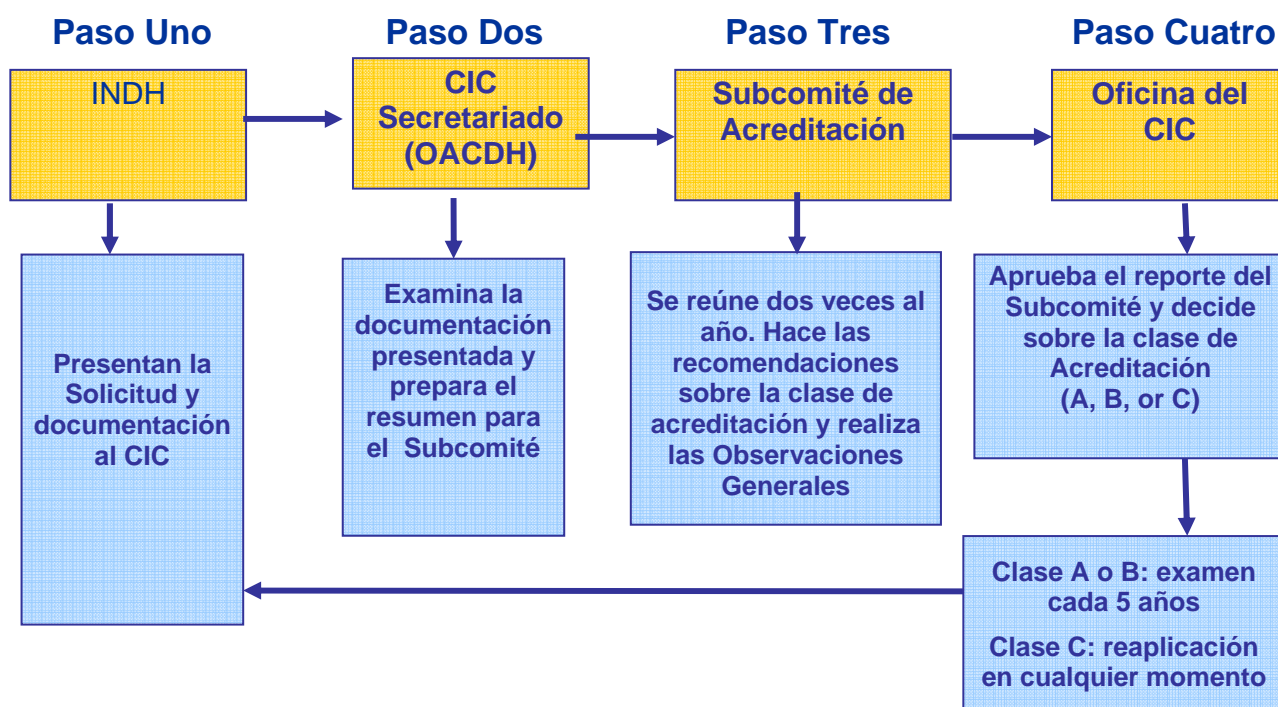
Paso Uno

INDH

Presentan la Solicitud y documentación al CIC

Paso Dos

CIC Secretariado (OACDH)

Examina la documentación presentada y prepara el resumen para el Subcomité

Paso Tres

Subcomité de Acreditación

Se reúne dos veces al año. Hace las recomendaciones sobre la clase de acreditación y realiza las Observaciones Generales

Paso Cuatro

Oficina del CIC

Aprueba el reporte del Subcomité y decide sobre la clase de Acreditación (A, B, or C)

Clase A o B: examen cada 5 años

Clase C: reaplicación en cualquier momento